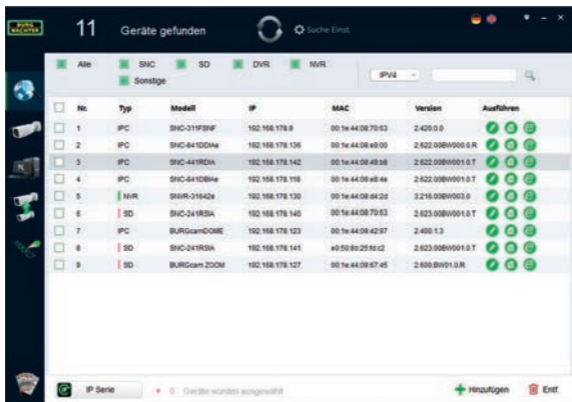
BURG WÄCHTER

11 Geräte gefunden

Suche Einst.

Alle SNC SD DVR NVR Sonstige

IPV4

| | Nr. | Typ | Modell | IP | MAC | Version | Ausführen |
|---|---|---|---|---|---|---|---|
| | 1 | IPC | SNC-311FSNF | 192.168.178.8 | 00:1e:44:08:70:63 | 2.420.0.0 | |
| | 2 | IPC | SNC-841DDIAe | 192.168.178.136 | 00:1e:44:08:e9:00 | 2.622.00BW000.0.R | |
| | 3 | IPC | SNC-441RDIA | 192.168.178.142 | 00:1e:44:08:49:b8 | 2.622.00BW001.0.T | |
| | 4 | IPC | SNC-841DBAe | 192.168.178.118 | 00:1e:44:08:e8:4e | 2.622.00BW001.0.T | |
| | 5 | NVR | SNVR-31642s | 192.168.178.130 | 00:1e:44:08:d4:2d | 3.216.00BW003.0 | |
| | 6 | SD | SNC-241RSIA | 192.168.178.140 | 00:1e:44:08:70:63 | 2.623.00BW001.0.T | |
| | 7 | IPC | BURGcamDOME | 192.168.178.123 | 00:1e:44:08:42:97 | 2.400.1.3 | |
| | 8 | SD | SNC-241RSIA | 192.168.178.141 | e0:50:8b:25:fd:c2 | 2.623.00BW001.0.T | |
| | 9 | SD | BURGcam ZOOM | 192.168.178.127 | 00:1e:44:08:67:45 | 2.600.BW01.0.R | |

IP Serie

0 Geräte wurden ausgewählt

Hinzufügen

Entf.